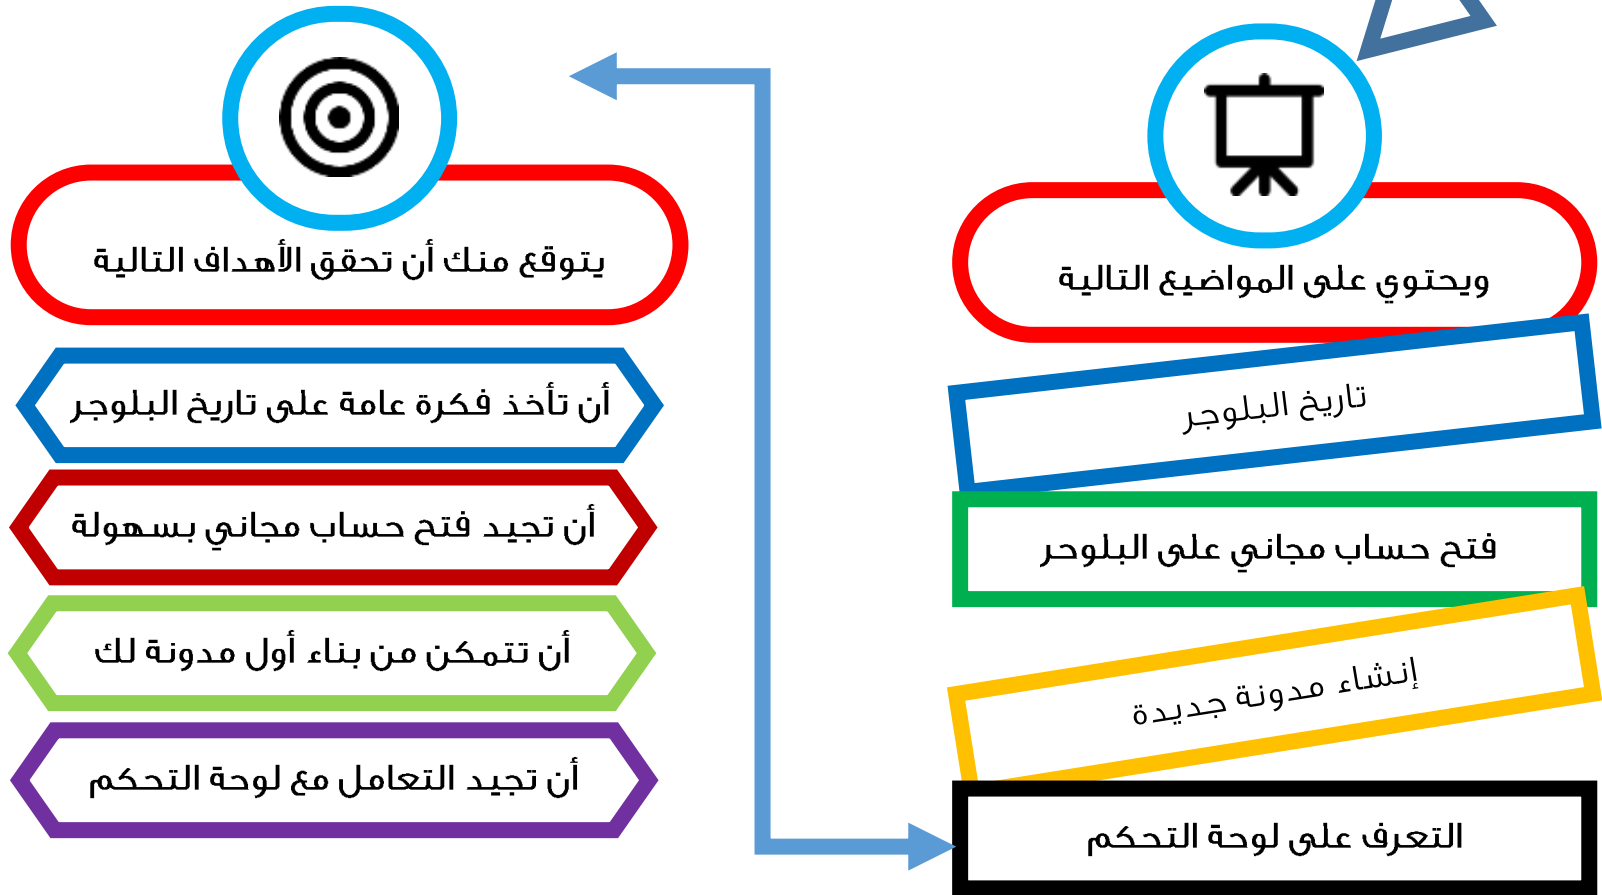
ويحتوي على المواضيع التالية

تاريخ البلوجر

فتح حساب مجاني على البلوحر

إنشاء مدونة جديدة

التعرف على لوحة التحكم

يتوقع منك أن تحقق الأهداف التالية

أن تأخذ فكرة عامة على تاريخ البلوجر

أن تجيد فتح حساب مجاني بسهولة

أن تتمكن من بناء أول مدونة لك

أن تجيد التعامل مع لوحة التحكم